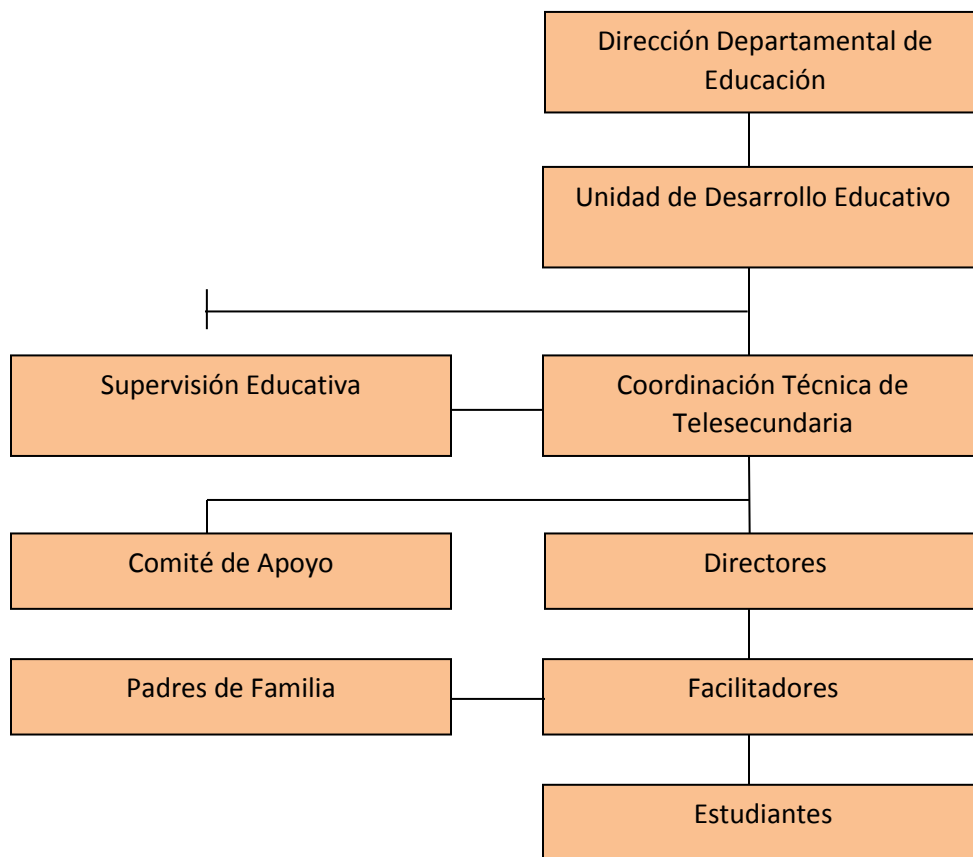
Dirección Departamental de Educación

Unidad de Desarrollo Educativo

Supervisión Educativa

Coordinación Técnica de Telesecundaria

Comité de Apoyo

Directores

Padres de Familia

Facilitadores

Estudiantes